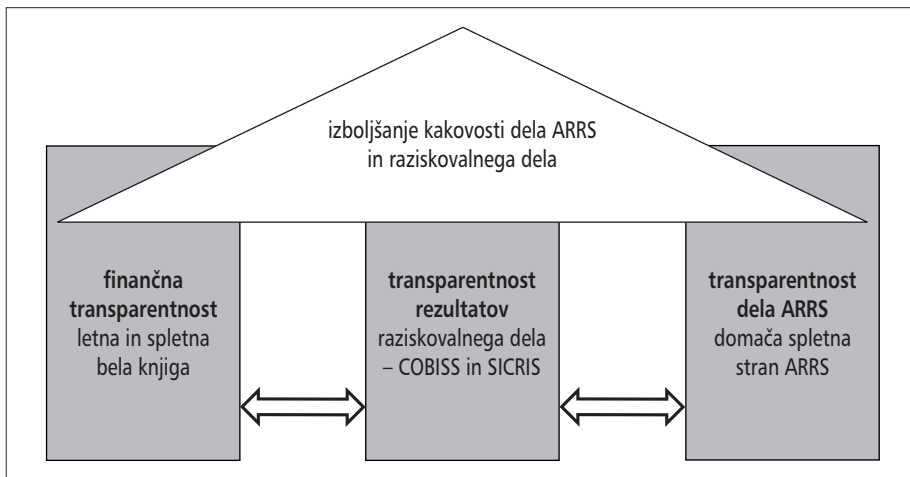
izboljšanje kakovosti dela ARRS
in raziskovalnega dela

**finančna transparentnost**
letna in spletna bela knjiga

**transparentnost rezultatov**
raziskovalnega dela – COBISS in SICRIS

**transparentnost dela ARRS**
domača spletna stran ARRS